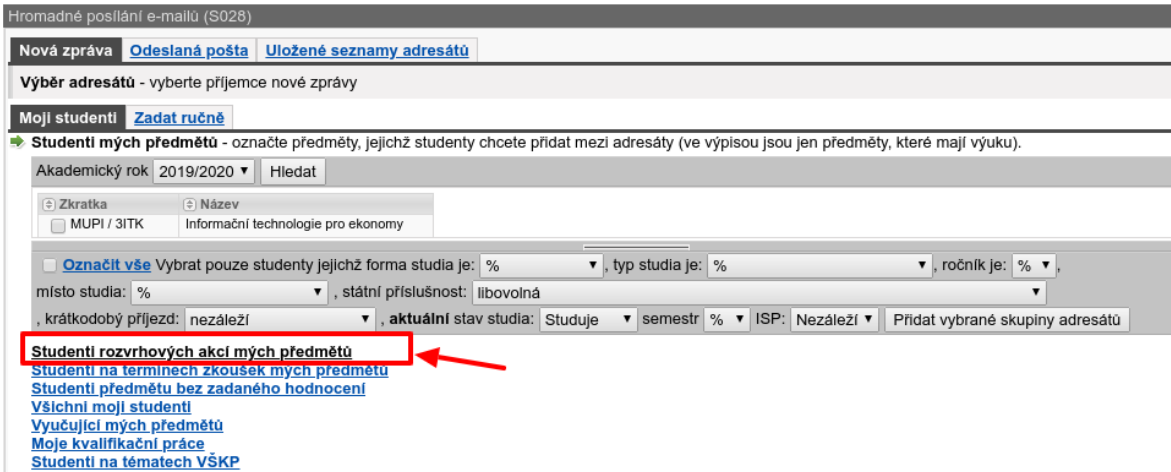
Hromadné posílání e-mailů (S028)

Nová zpráva | Odeslaná pošta | Uložené seznamy adresátů

Výběr adresátů - vyberte příjemce nové zprávy

Moji studenti | Zadat ručně

Studenti mých předmětů - označte předměty, jejichž studenty chcete přidat mezi adresáty (ve výpisou jsou jen předměty, které mají výuku).

Akademický rok 2019/2020 Hledat

| Zkratka | Název |
|---|---|
| MUPI / 3ITK | Informační technologie pro ekonomy |

Označit vše Vybrat pouze studenty jejichž forma studia je: % , typ studia je: % , ročník je: % , místo studia: % , státní příslušnost: libovolná , krátkodobý příjezd: nezáleží , aktuální stav studia: Studuje semestr % ISP: Nezáleží Přidat vybrané skupiny adresátů

Studenti rozvrhových akcí mých předmětů
Studenti na termínech zkoušek mých předmětů
Studenti předmětu bez zadaného hodnocení
Všichni moji studenti
Vyučující mých předmětů
Moje kvalifikační práce
Studenti na tématech VŠKP